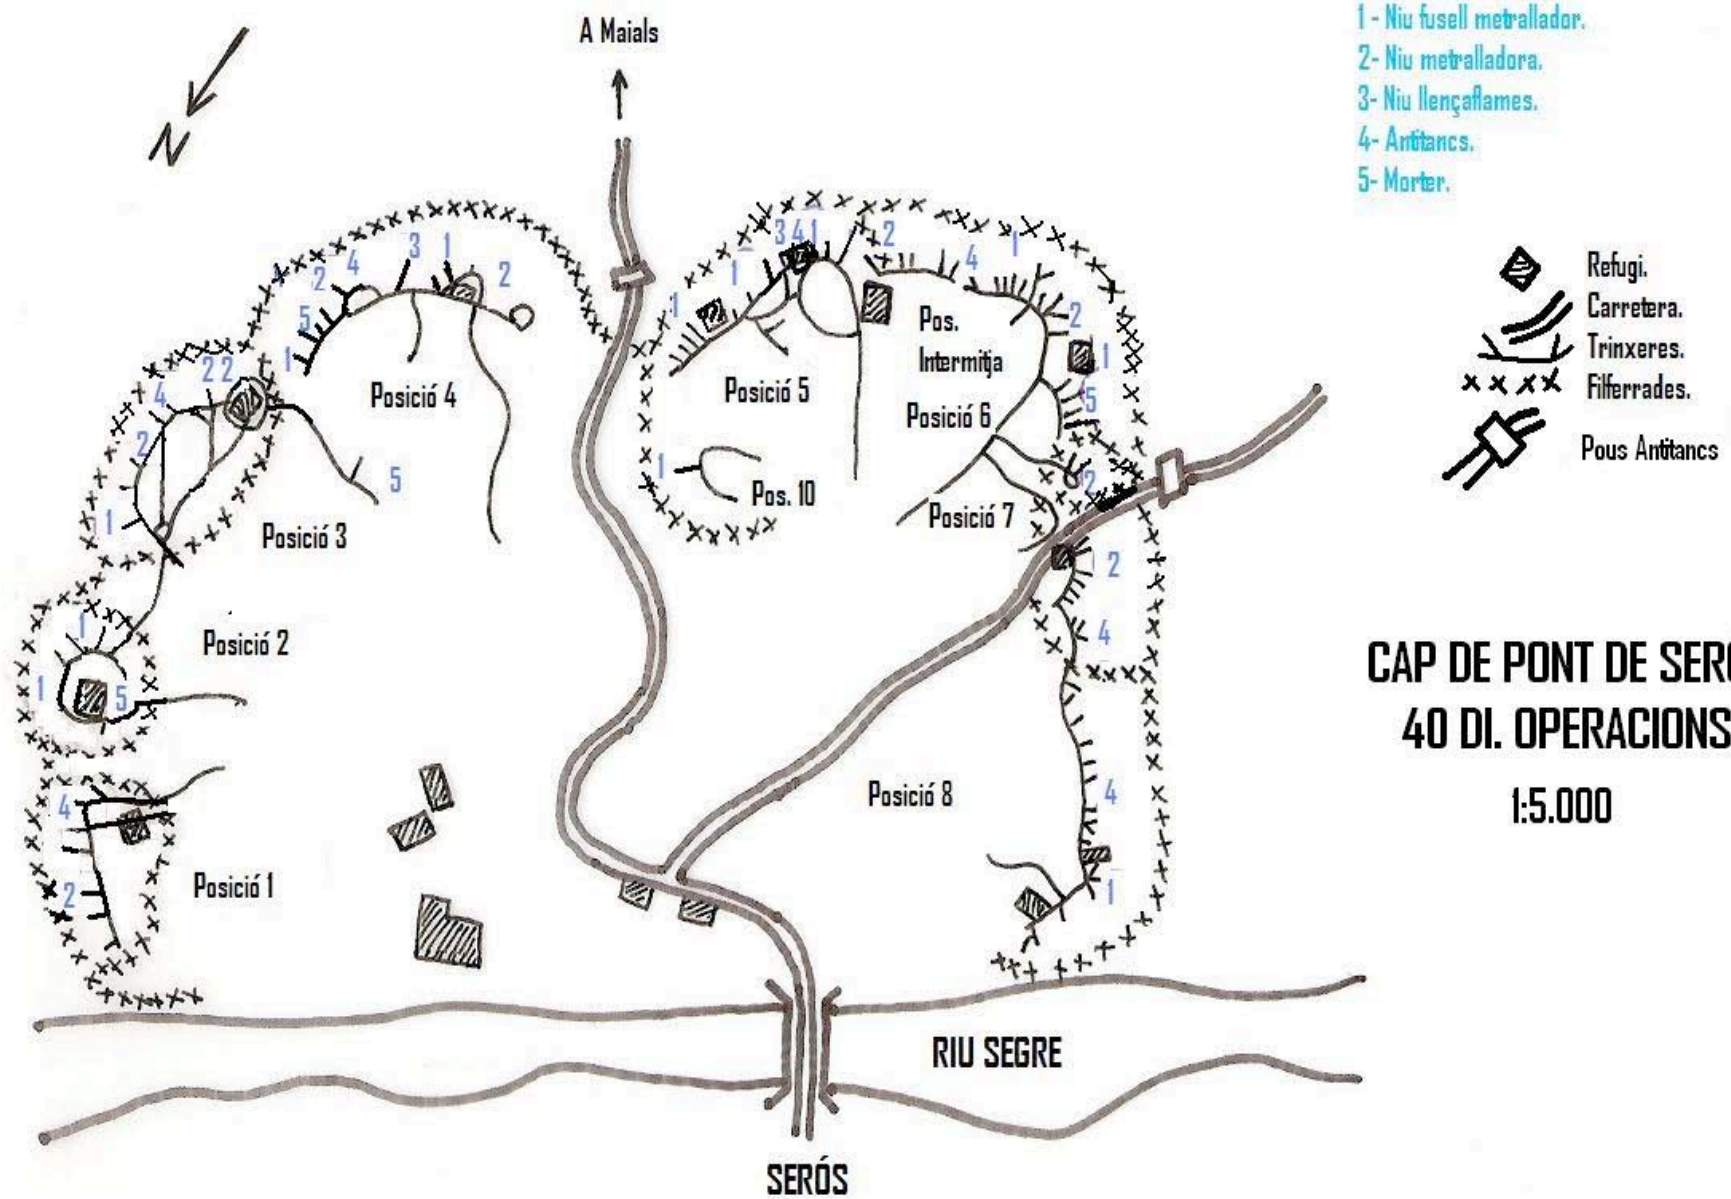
1 - Niu fusell metrallador.
2- Niu metralladora.
3- Niu llençaflames.
4- Antitancs.
5- Morter.

Refugi.
Carretera.
Trinxeres.
Filferrades.
Pous Antitancs

A Maials

N

CAP DE PONT DE SERÓ
40 DI. OPERACIONS
1:5.000

Posició 4
Posició 3
Posició 2
Posició 1
Posició 5
Pos. Intermitja
Posició 6
Posició 7
Pos. 10
Posició 8

4 2 4 3 1 2
5
1
2 2
4
2
5
1
1
1
5
4
2
1 3 4 1 2
1
1
4 1
2
1
5
1
2
2
4
4
1

RIU SEGRE

SERÓS